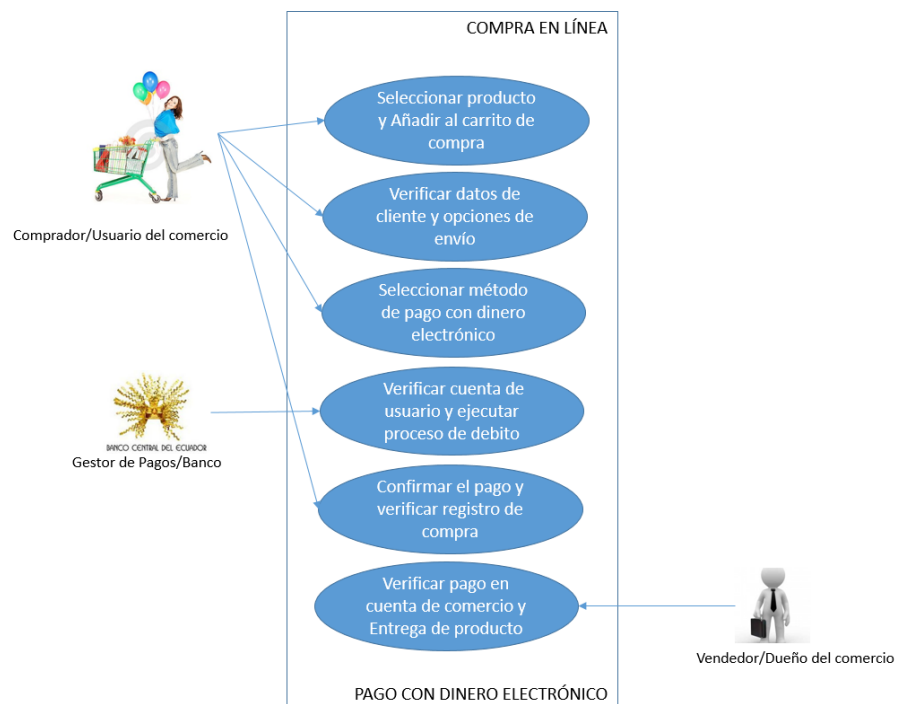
COMPRA EN LÍNEA

Seleccionar producto y Añadir al carrito de compra

Verificar datos de cliente y opciones de envío

Seleccionar método de pago con dinero electrónico

Verificar cuenta de usuario y ejecutar proceso de debito

Confirmar el pago y verificar registro de compra

Verificar pago en cuenta de comercio y Entrega de producto

PAGO CON DINERO ELECTRÓNICO

Comprador/Usuario del comercio

BANCO CENTRAL DEL ECUADOR
Gestor de Pagos/Banco

Vendedor/Dueño del comercio